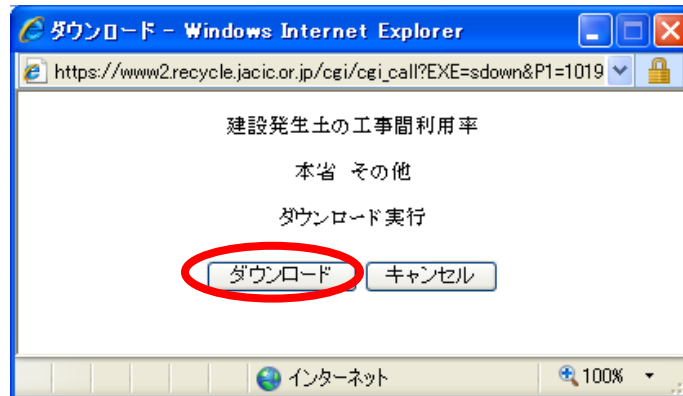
ダウンロード - Windows Internet Explorer

https://www2.recycle.jacic.or.jp/cgi/cgi_call?EXE=sdown&P1=1019

建設発生土の工事間利用率

本省 その他

ダウンロード実行

ダウンロード キャンセル

インターネット 100%